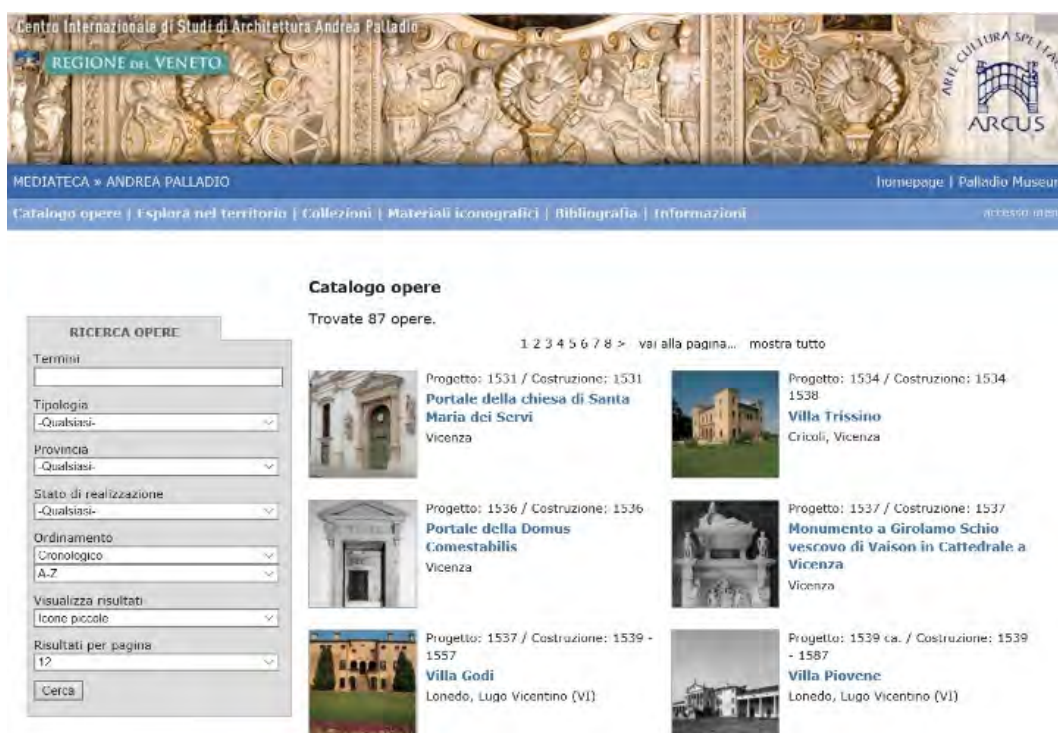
Centro Internazionale di Studi di Architettura Andrea Palladio

REGIONE DEL VENETO

ARTE CULTURA SPETTACOLO
ARCUS

MEDIATECA » ANDREA PALLADIO

homepage | Palladio Museum

Catalogo opere | Esplora nel territorio | Collezioni | Materiali iconografici | Bibliografia | Informazioni

accesso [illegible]

Catalogo opere

Trovate 87 opere.

1 2 3 4 5 6 7 8 > vai alla pagina... mostra tutto

RICERCA OPERE

Termini

Tipologia
-Qualsiasi-

Provincia
-Qualsiasi-

Stato di realizzazione
-Qualsiasi-

Ordinamento
Cronologico
A-Z

Visualizza risultati
Icone piccole

Risultati per pagina
12

Cerca

Progetto: 1531 / Costruzione: 1531
Portale della chiesa di Santa Maria dei Servi
Vicenza

Progetto: 1534 / Costruzione: 1534 - 1538
Villa Trissino
Cricoli, Vicenza

Progetto: 1536 / Costruzione: 1536
Portale della Domus Comestabilis
Vicenza

Progetto: 1537 / Costruzione: 1537
Monumento a Girolamo Schio vescovo di Vaison in Cattedrale a Vicenza
Vicenza

Progetto: 1537 / Costruzione: 1539 - 1557
Villa Godi
Lonedo, Lugo Vicentino (VI)

Progetto: 1539 ca. / Costruzione: 1539 - 1587
Villa Piovene
Lonedo, Lugo Vicentino (VI)